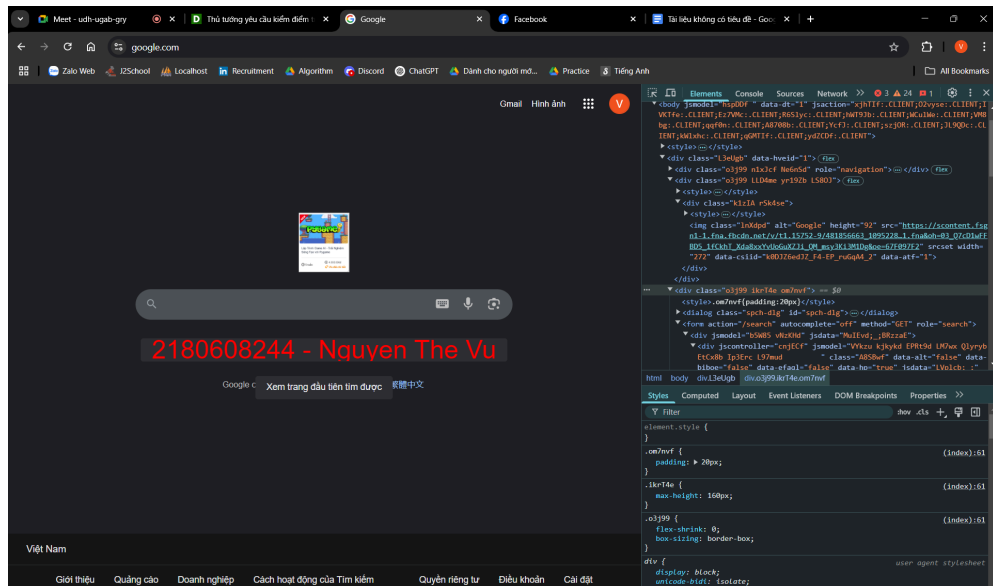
Meet - udh-ugab-gry
Thủ tướng yêu cầu kiểm điểm
Google
Facebook
Tài liệu không có tiêu đề - Goo
google.com
Zalo Web
J2School
Localhost
Recruitment
Algorithm
Discord
ChatGPT
Dành cho người mới...
Practice
Tiếng Anh
All Bookmarks
Gmail
Hình ảnh
V
2180608244 - Nguyen The Vu
Google c
Xem trang đầu tiên tìm được
體中文
Việt Nam
Giới thiệu
Quảng cáo
Doanh nghiệp
Cách hoạt động của Tìm kiếm
Quyền riêng tư
Điều khoản
Cài đặt
Elements
Console
Sources
Network
3
24
1
<body jsmodel="hspDDf " data-dt="1" jsaction="xjhTIf:.CLIENT;O2vyse:.CLIENT;IVKTfe:.CLIENT;Ez7VMc:.CLIENT;R6Slyc:.CLIENT;hWT9Jb:.CLIENT;WCulWe:.CLIENT;VMBhg:.CLIENT;qqf0n:.CLIENT;A8708b:.CLIENT;YcfJ:.CLIENT;szjOR:.CLIENT;JL9QDc:.CLIENT;kWlxhc:.CLIENT;qGMTIf:.CLIENT;ydZCDf:.CLIENT">
<style> ··· </style>
<div class="L3eUgb" data-hveid="1"> flex
<div class="o3j99 n1xJcf Ne6nSd" role="navigation"> ··· </div> flex
<div class="o3j99 LLD4me yr19Zb LS8OJ"> flex
<style> ··· </style>
<div class="k1zIA rSk4se">
<style> ··· </style>
<img class="lnXdpd" alt="Google" height="92" src="https://scontent.fsgn1-1.fna.fbcdn.net/v/t1.15752-9/481856663_1095228.1.fna&oh=03_Q7c01wEfBD5_1fCkhT_Xda8xxYvUoGuXZJi_QM_msy3Ki3MIDg&oe=67F097F2" srcset width="272" data-csiid="k0DJZ6edJZ_F4-EP_ruGqA4_2" data-atf="1">
</div>
</div>
<div class="o3j99 ikrT4e om7nvf"> == $0
<style>.om7nvf{padding:20px}</style>
<dialog class="spch-dlg" id="spch-dlg"> ··· </dialog>
<form action="/search" autocomplete="off" method="GET" role="search">
<div jsmodel="b5W85 vNzKHd" jsdata="MuIEvd;_;BRzzaE">
<div jscontroller="cnjECf" jsmodel="VYkzu kjkykd EPRt9d LM7wx QlyrybEtCx8b Ip3Erc L97mud " class="A8SBwf" data-alt="false" data-biboe="false" data-efaql="false" data-hp="true" jsdata="LVplcb;_;
html body div.L3eUgb div.o3j99.ikrT4e.om7nvf
Styles Computed Layout Event Listeners DOM Breakpoints Properties
Filter :hov .cls
element.style {
}
.om7nvf { (index):61
padding: ▸ 20px;
}
.ikrT4e { (index):61
max-height: 160px;
}
.o3j99 { (index):61
flex-shrink: 0;
box-sizing: border-box;
}
div { user agent stylesheet
display: block;
unicode-bidi: isolate;